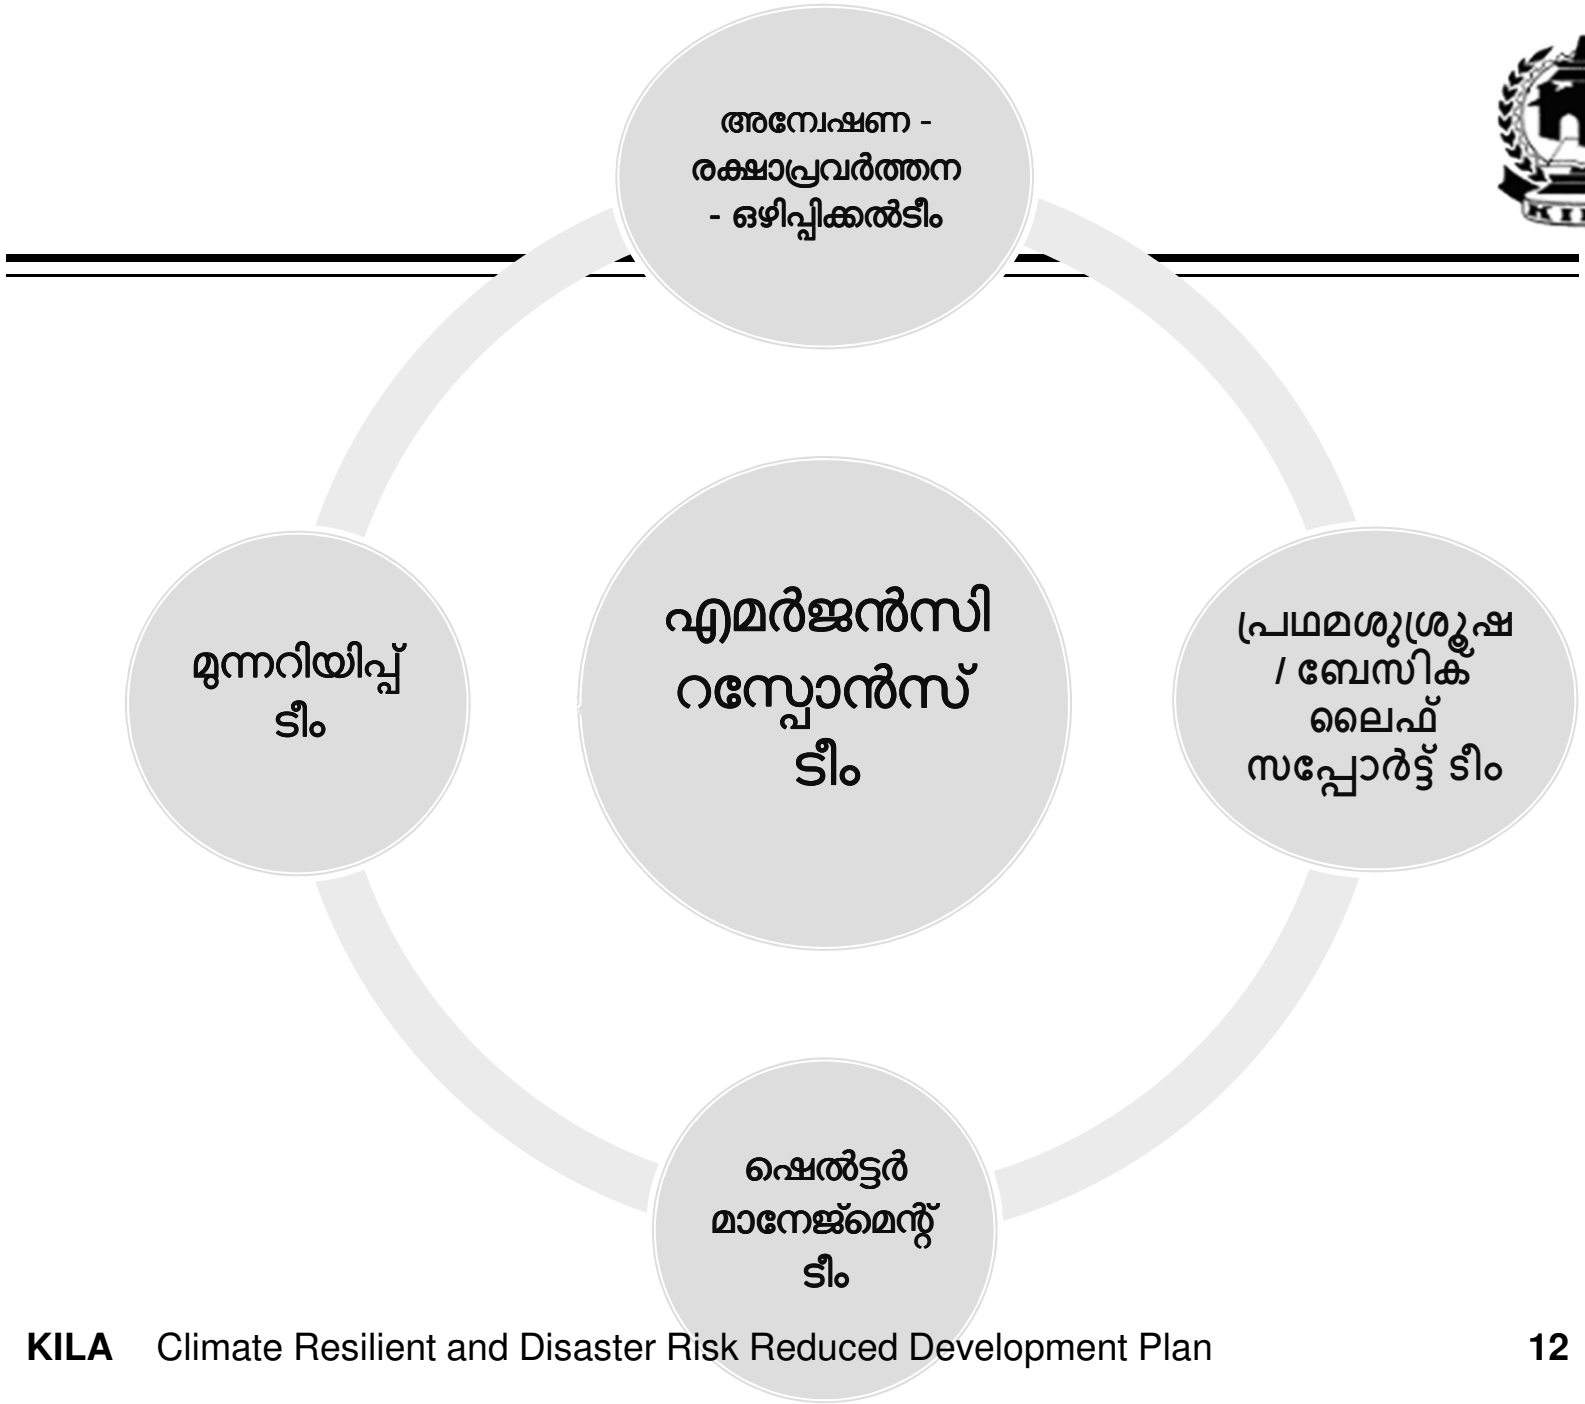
അന്വേഷണ - രക്ഷാപ്രവർത്തന - ഒഴിപ്പിക്കൽടീം

എമർജൻസി റസ്പോൻസ് ടീം

മുന്നറിയിപ്പ് ടീം

പ്രഥമശുശ്രൂഷ / ബേസിക് ലൈഫ് സപ്പോർട്ട് ടീം

ഷെൽട്ടർ മാനേജ്മെന്റ് ടീം

KILA Climate Resilient and Disaster Risk Reduced Development Plan 12